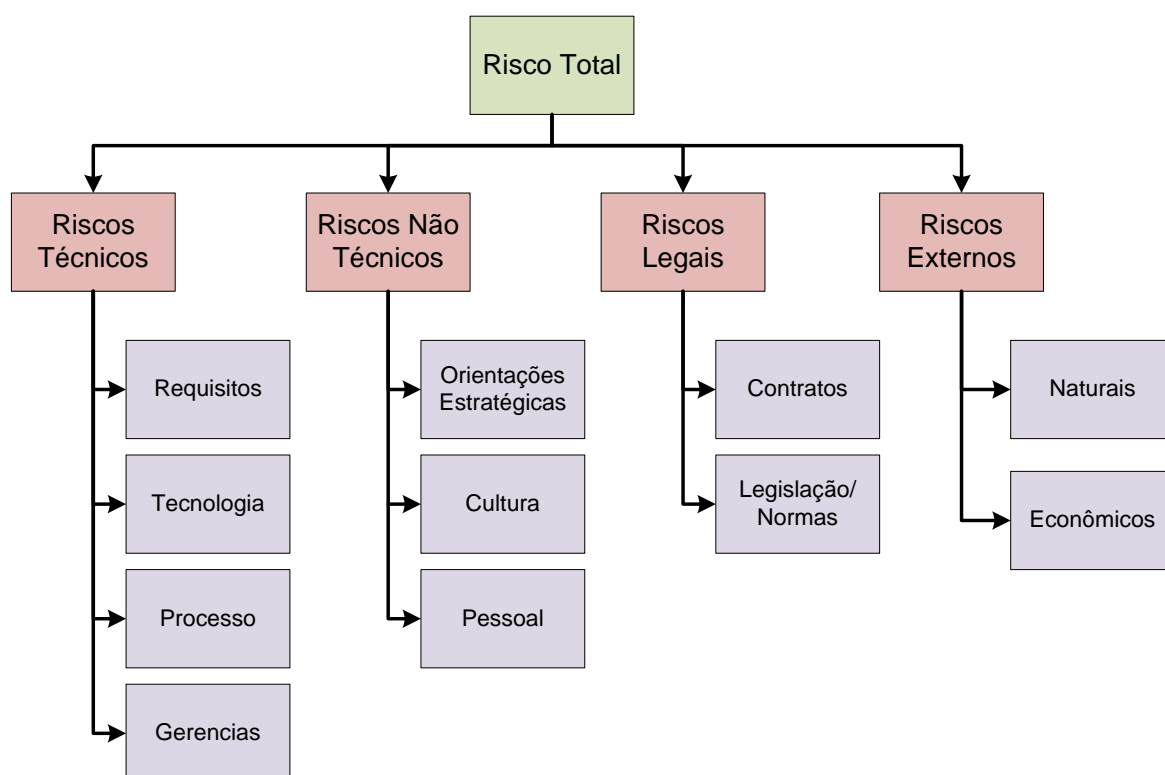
Risco Total

Riscos Técnicos

Requisitos

Tecnologia

Processo

Gerencias

Riscos Não Técnicos

Orientações Estratégicas

Cultura

Pessoal

Riscos Legais

Contratos

Legislação/ Normas

Riscos Externos

Naturais

Econômicos